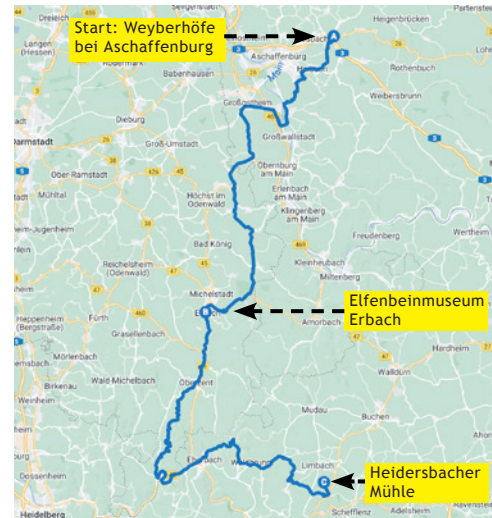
Start: Weyberhöfe bei Aschaffenburg

Elfenbeinmuseum Erbach

Heidersbacher Mühle

Partenstein
Heigenbrücken
Langen (Hessen)
Aschaffenburg
Rothenbuch
Babenhausen
Weibersbrunn
Dieburg
Großostheim
Großwallstadt
Groß-Umstadt
Darmstadt
Ober Ramstadt
Obernburg am Main
Mühltal
Höchst im Odenwald
Erlenbach am Main
Klingenberg am Main
Wertheim
Freudenberg
Bad König
Kleinheubach
Reichelsheim (Odenwald)
Miltenberg
Michelstadt
Amorbach
Heppenheim (Bergstraße)
Fürth
Gras-Ellenbach
Erbach
Hardheim
Mörlenbach
Birkenau
Wald-Michelbach
Walldürn
Weinheim
Oberzent
Mudau
Buchen
Eberbach
Limbach
Dossenheim
Heidelberg
Schefflenz
Adelsheim
Main